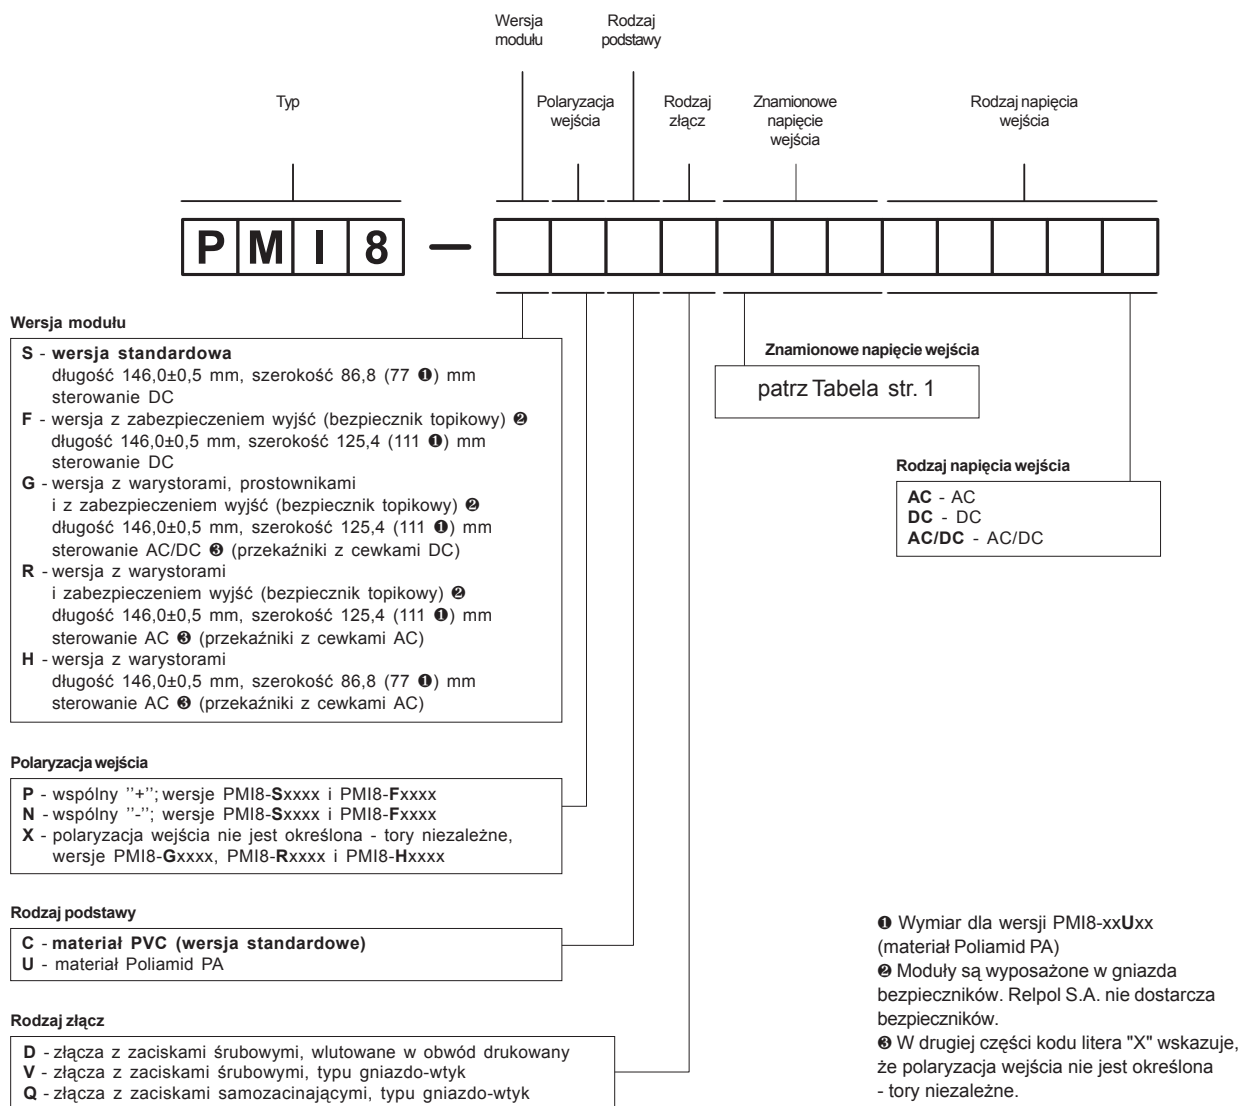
Wersja modułu

Rodzaj podstawy

Typ

Polaryzacja wejścia

Rodzaj złącz

Znamionowe napięcie wejścia

Rodzaj napięcia wejścia

| P | M | I | 8 |

—

Wersja modułu

**S** - **wersja standardowa**
długość 146,0±0,5 mm, szerokość 86,8 (77 ❶) mm
sterowanie DC
**F** - wersja z zabezpieczeniem wyjść (bezpiecznik topikowy) ❷
długość 146,0±0,5 mm, szerokość 125,4 (111 ❶) mm
sterowanie DC
**G** - wersja z warystorami, prostownikami
i z zabezpieczeniem wyjść (bezpiecznik topikowy) ❷
długość 146,0±0,5 mm, szerokość 125,4 (111 ❶) mm
sterowanie AC/DC ❸ (przekaźniki z cewkami DC)
**R** - wersja z warystorami
i zabezpieczeniem wyjść (bezpiecznik topikowy) ❷
długość 146,0±0,5 mm, szerokość 125,4 (111 ❶) mm
sterowanie AC ❸ (przekaźniki z cewkami AC)
**H** - wersja z warystorami
długość 146,0±0,5 mm, szerokość 86,8 (77 ❶) mm
sterowanie AC ❸ (przekaźniki z cewkami AC)

Znamionowe napięcie wejścia

patrz Tabela str. 1

Rodzaj napięcia wejścia

**AC** - AC
**DC** - DC
**AC/DC** - AC/DC

Polaryzacja wejścia

**P** - wspólny ''+''; wersje PMI8-**S**xxxx i PMI8-**F**xxxx
**N** - wspólny ''-''; wersje PMI8-**S**xxxx i PMI8-**F**xxxx
**X** - polaryzacja wejścia nie jest określona - tory niezależne,
wersje PMI8-**G**xxxx, PMI8-**R**xxxx i PMI8-**H**xxxx

Rodzaj podstawy

**C** - **materiał PVC (wersja standardowe)**
**U** - materiał Poliamid PA

Rodzaj złącz

**D** - złącza z zaciskami śrubowymi, wlutowane w obwód drukowany
**V** - złącza z zaciskami śrubowymi, typu gniazdo-wtyk
**Q** - złącza z zaciskami samozacinającymi, typu gniazdo-wtyk

❶ Wymiar dla wersji PMI8-xx**U**xx (materiał Poliamid PA)
❷ Moduły są wyposażone w gniazda bezpieczników. Relpol S.A. nie dostarcza bezpieczników.
❸ W drugiej części kodu litera "X" wskazuje, że polaryzacja wejścia nie jest określona - tory niezależne.